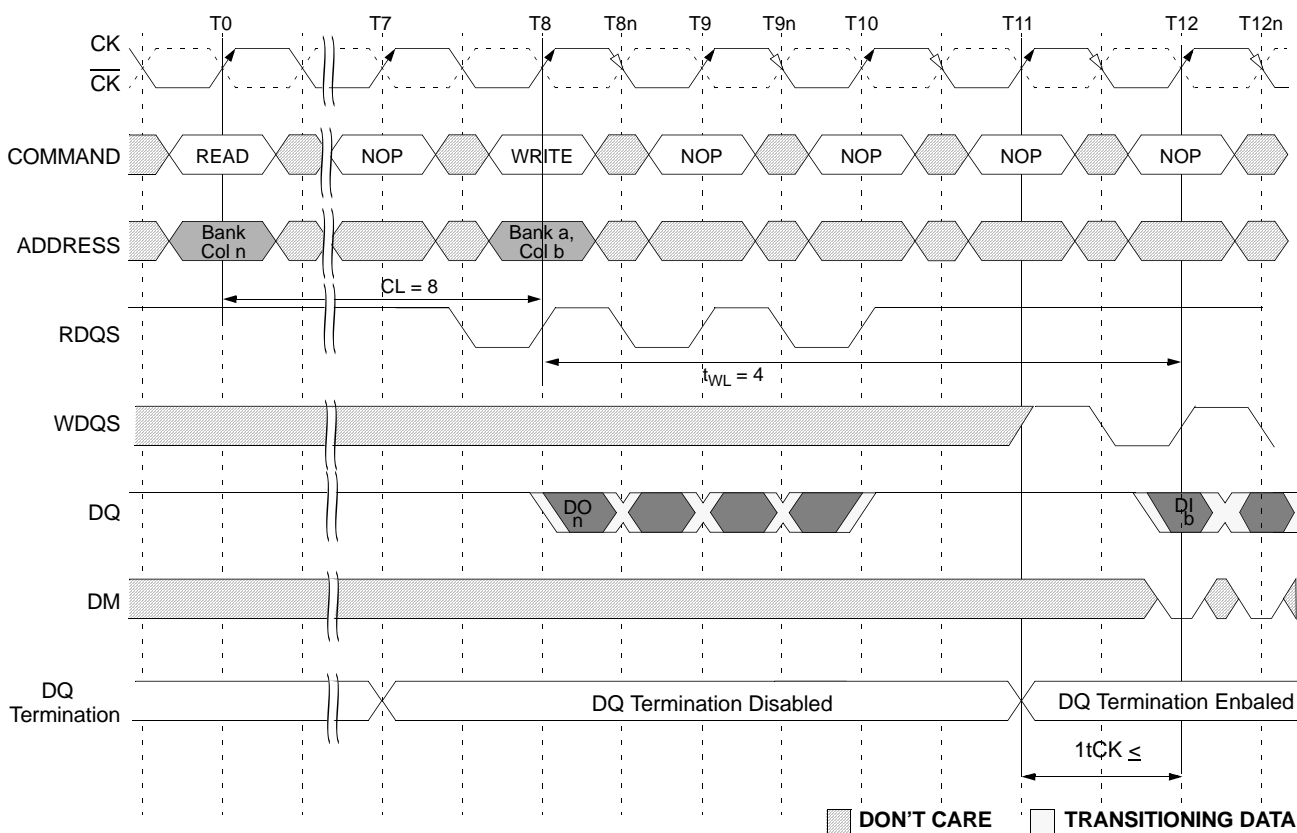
T0 T7 T8 T8n T9 T9n T10 T11 T12 T12n

CK
$\overline{CK}$

COMMAND READ NOP WRITE NOP NOP NOP NOP

ADDRESS Bank Col n Bank a, Col b

CL = 8

RDQS

$t_{WL}$ = 4

WDQS

DQ DO n DI b

DM

DQ Termination

DQ Termination Disabled

DQ Termination Enbaled

1tCK $\leq$

DON'T CARE TRANSITIONING DATA